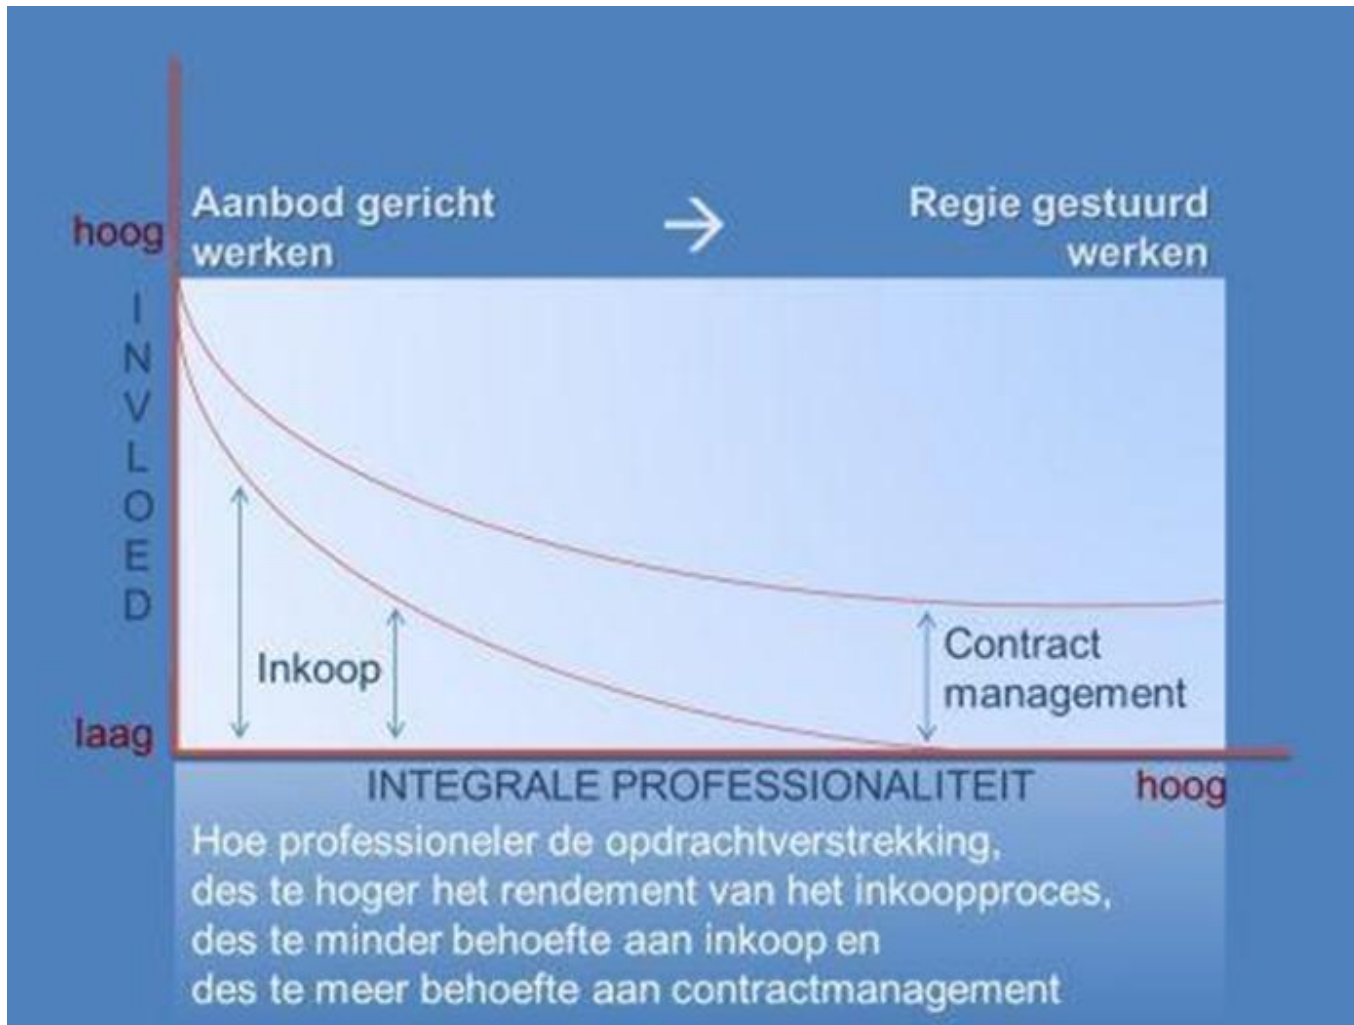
hoog

Aanbod gericht werken

→

Regie gestuurd werken

INVLOED

Inkoop

Contract management

laag

INTEGRALE PROFESSIONALITEIT

hoog

Hoe professioneler de opdrachtverstrekking,
des te hoger het rendement van het inkoopproces,
des te minder behoefte aan inkoop en
des te meer behoefte aan contractmanagement